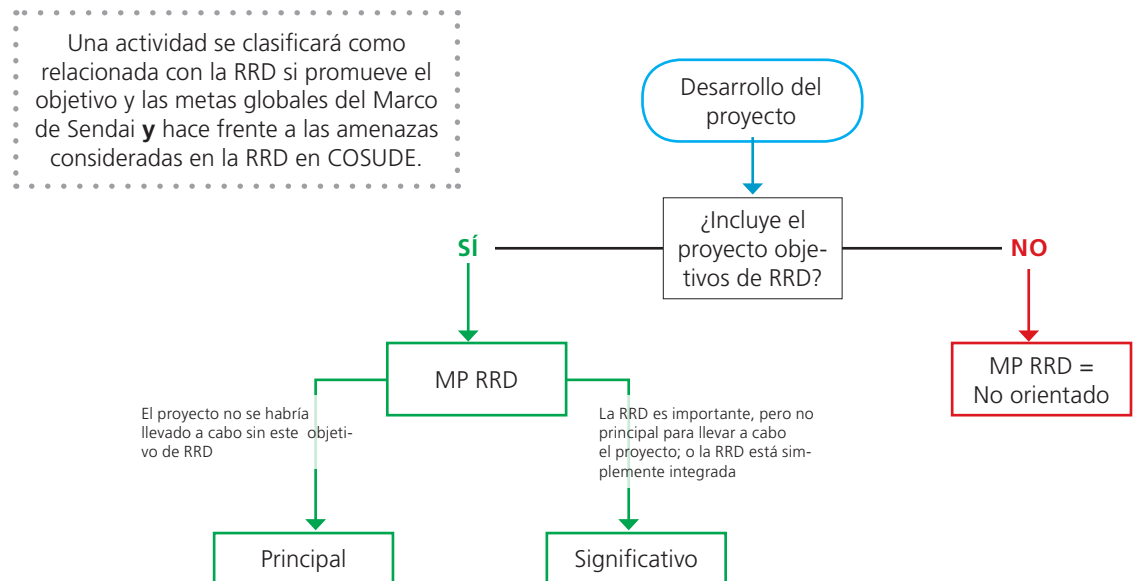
Una actividad se clasificará como relacionada con la RRD si promueve el objetivo y las metas globales del Marco de Sendai **y** hace frente a las amenazas consideradas en la RRD en COSUDE.

Desarrollo del proyecto

¿Incluye el proyecto objetivos de RRD?

SÍ

NO

MP RRD

MP RRD = No orientado

El proyecto no se habría llevado a cabo sin este objetivo de RRD

La RRD es importante, pero no principal para llevar a cabo el proyecto; o la RRD está simplemente integrada

Principal

Significativo